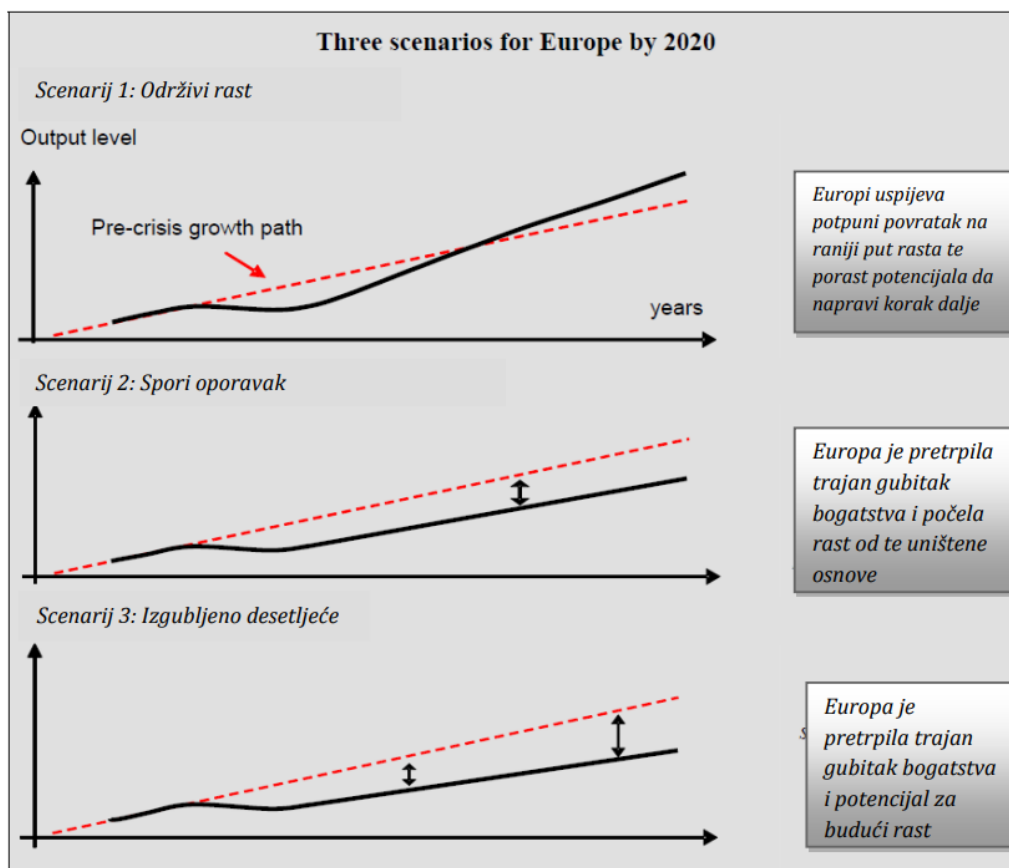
Three scenarios for Europe by 2020

Scenarij 1: Održivi rast

Output level

Pre-crisis growth path

years

Europi uspijeva potpuni povratak na raniji put rasta te porast potencijala da napravi korak dalje

Scenarij 2: Spori oporavak

Europa je pretrpila trajan gubitak bogatstva i počela rast od te uništene osnove

Scenarij 3: Izgubljeno desetljeće

Europa je pretrpila trajan gubitak bogatstva i potencijal za budući rast